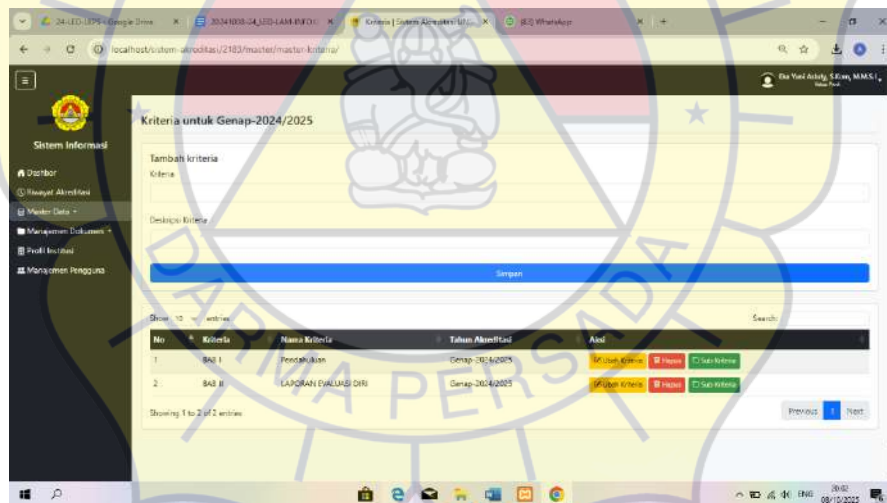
24-LED-LKPS - Google Drive × | 20241008-24_LED-LAM-INFOK × | Kriteria | Sistem Akreditasi UN... × | (63) WhatsApp × | +

localhost/sistem-akreditasi/2183/master/master-kriteria/

Eka Yuni Astuty, S.Kom, M.M.S.I.

Sistem Informasi

Dashbor
Riwayat Akreditasi
Master Data
Manajemen Dokumen
Profil Institusi
Manajemen Pengguna

Kriteria untuk Genap-2024/2025

Tambah kriteria
Kriteria

Deskripsi Kriteria

Simpan

Show 10 entries

Search:

| No | Kriteria | Nama Kriteria | Tahun Akreditasi | Aksi |
|---|---|---|---|---|
| 1 | BAB I | Pendahuluan | Genap-2024/2025 | Ubah Kriteria Hapus Sub Kriteria |
| 2 | BAB II | LAPORAN EVALUASI DIRI | Genap-2024/2025 | Ubah Kriteria Hapus Sub Kriteria |

Showing 1 to 2 of 2 entries

Previous 1 Next

DARMA PERSADA

ENG 20:02 08/10/2025